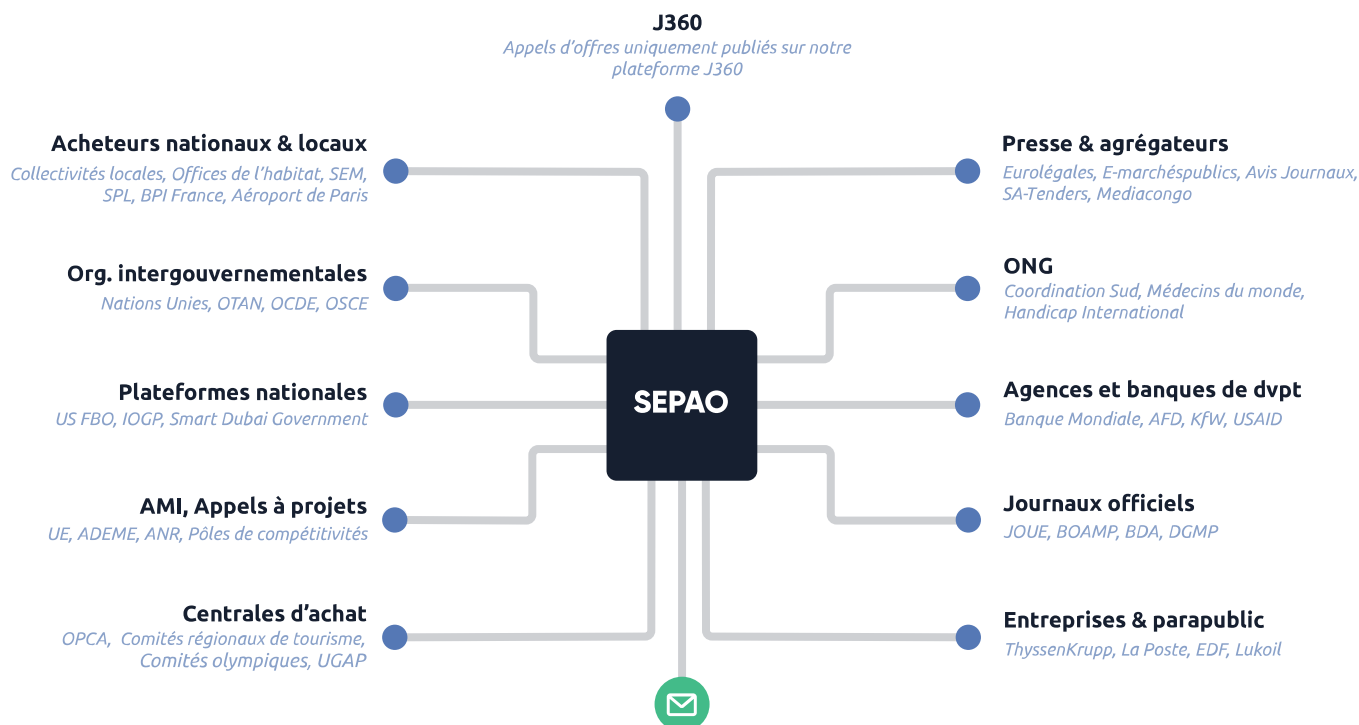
J360
Appels d'offres uniquement publiés sur notre plateforme J360

Acheteurs nationaux & locaux
Collectivités locales, Offices de l'habitat, SEM, SPL, BPI France, Aéroport de Paris

Org. intergouvernementales
Nations Unies, OTAN, OCDE, OSCE

Plateformes nationales
US FBO, IOGP, Smart Dubai Government

AMI, Appels à projets
UE, ADEME, ANR, Pôles de compétitivités

Centrales d'achat
OPCA, Comités régionaux de tourisme, Comités olympiques, UGAP

SEPAO

Presse & agrégateurs
Eurolégales, E-marchéspublics, Avis Journaux, SA-Tenders, Mediacongo

ONG
Coordination Sud, Médecins du monde, Handicap International

Agences et banques de dvpt
Banque Mondiale, AFD, KfW, USAID

Journaux officiels
JOUE, BOAMP, BDA, DGMP

Entreprises & parapublic
ThyssenKrupp, La Poste, EDF, Lukoil